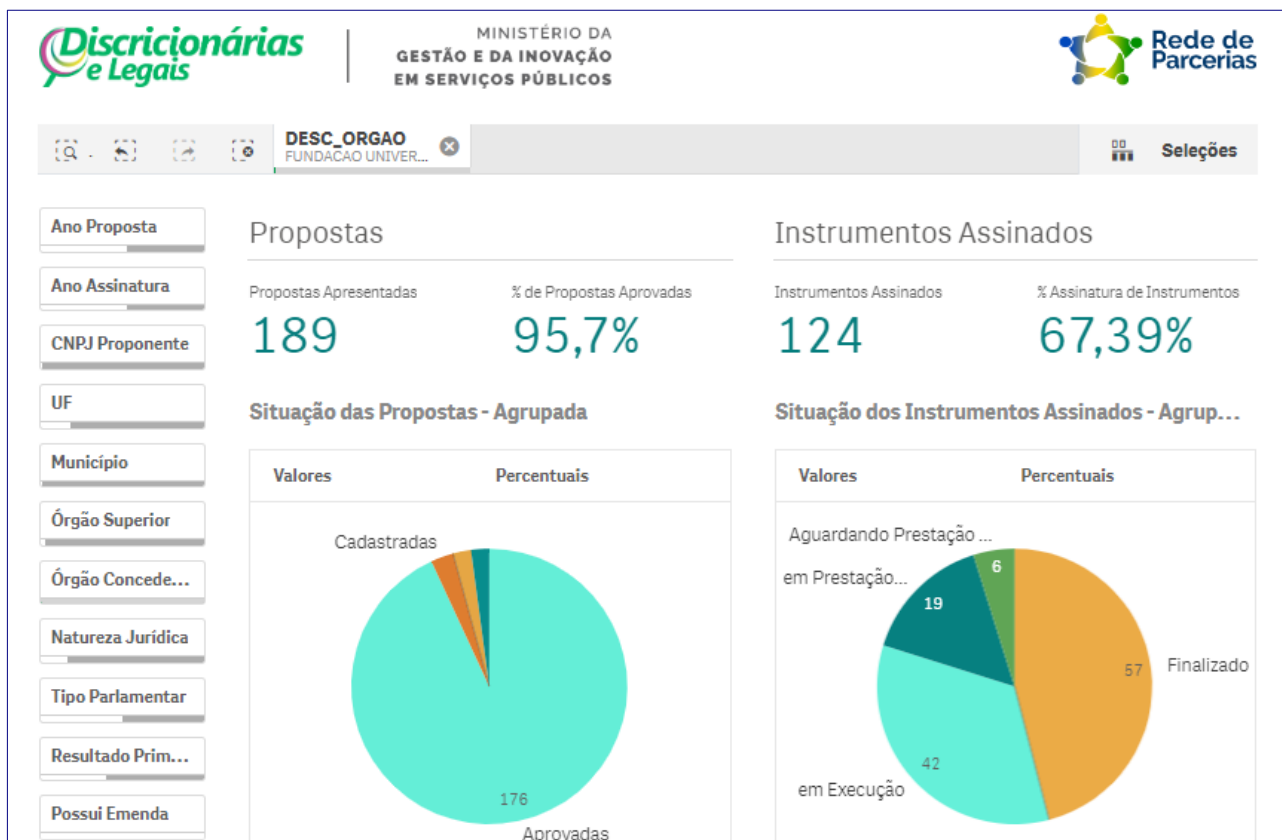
Discricionárias e Legais

MINISTÉRIO DA
GESTÃO E DA INOVAÇÃO
EM SERVIÇOS PÚBLICOS

Rede de Parcerias

DESC_ORGAO
FUNDACAO UNIVER...

Seleções

Ano Proposta

Ano Assinatura

CNPJ Proponente

UF

Município

Órgão Superior

Órgão Concede...

Natureza Jurídica

Tipo Parlamentar

Resultado Prim...

Possui Emenda

Propostas

Propostas Apresentadas
189

% de Propostas Aprovadas
95,7%

Situação das Propostas - Agrupada

Valores
Percentuais

Cadastradas
176
Aprovadas

Instrumentos Assinados

Instrumentos Assinados
124

% Assinatura de Instrumentos
67,39%

Situação dos Instrumentos Assinados - Agrup...

Valores
Percentuais

Aguardando Prestação ...
6
em Prestação...
19
57
Finalizado
42
em Execução